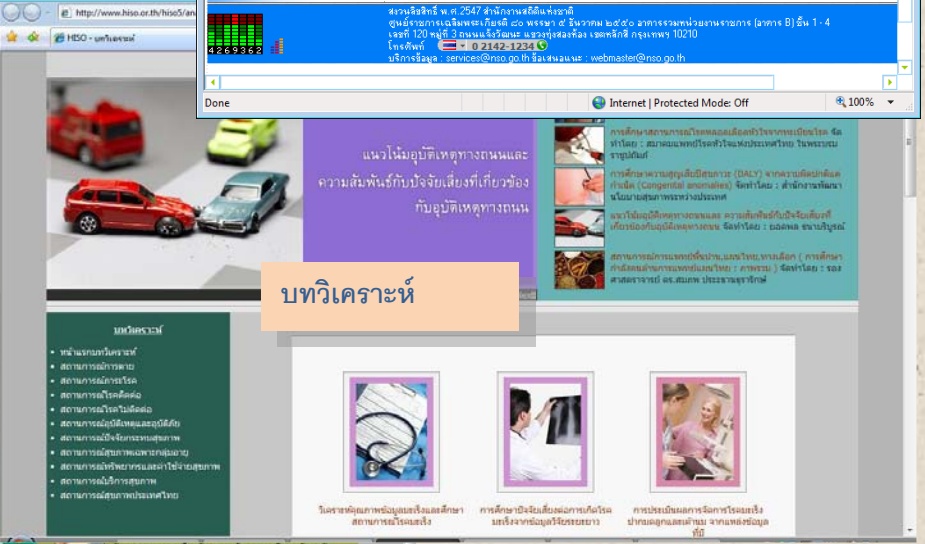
http://www.hiso.or.th/hiso5/an

HISO - บทวิเคราะห์

4269362

สงวนลิขสิทธิ์ พ.ศ.2547 สำนักงานสถิติแห่งชาติ
ศูนย์ราชการเฉลิมพระเกียรติ ๘๐ พรรษา ๕ ธันวาคม ๒๕๕๐ อาคารรวมหน่วยงานราชการ (อาคาร B) ชั้น 1 - 4
เลขที่ 120 หมู่ที่ 3 ถนนแจ้งวัฒนะ แขวงทุ่งสองห้อง เขตหลักสี่ กรุงเทพฯ 10210
โทรศัพท์ 0 2142-1234
บริการข้อมูล : services@nso.go.th ข้อเสนอแนะ : webmaster@nso.go.th

Done

Internet | Protected Mode: Off

100%

แนวโน้มอุบัติเหตุทางถนนและความสัมพันธ์กับปัจจัยเสี่ยงที่เกี่ยวข้องกับอุบัติเหตุทางถนน

การศึกษาสถานการณ์โรคหลอดเลือดหัวใจจากทะเบียนโรค จัดทำโดย : สมาคมแพทย์โรคหัวใจแห่งประเทศไทย ในพระบรมราชูปถัมภ์

การศึกษาความสูญเสียปีสุขภาวะ (DALY) จากความพิการแต่กำเนิด (Congenital anomalies) จัดทำโดย : สำนักงานพัฒนานโยบายสุขภาพระหว่างประเทศ

แนวโน้มอุบัติเหตุทางถนนและ ความสัมพันธ์กับปัจจัยเสี่ยงที่เกี่ยวข้องกับอุบัติเหตุทางถนน จัดทำโดย : ยอดพล ธนาบริบูรณ์

สถานการณ์การแพทย์พื้นบ้าน,แผนไทย,ทางเลือก ( การศึกษากำลังคนด้านการแพทย์แผนไทย : ภาพรวม ) จัดทำโดย : รองศาสตราจารย์ ดร.สมพร ประเสริฐสุจริตรักษ์

บทวิเคราะห์

บทวิเคราะห์
หน้าแรกบทวิเคราะห์
สถานการณ์การตาย
สถานการณ์การเกิด
สถานการณ์โรคติดต่อ
สถานการณ์โรคไม่ติดต่อ
สถานการณ์อุบัติเหตุและอุบัติภัย
สถานการณ์ปัจจัยทางสุขภาพ
สถานการณ์สุขภาพเฉพาะกลุ่มวัย
สถานการณ์ทรัพยากรและค่าใช้จ่ายสุขภาพ
สถานการณ์บริการสุขภาพ
สถานการณ์สุขภาพประเทศไทย

วิเคราะห์คุณภาพข้อมูลมะเร็งและศึกษาสถานการณ์โรคมะเร็ง

การศึกษาปัจจัยเสี่ยงต่อการเกิดโรคมะเร็งจากข้อมูลวิจัยระยะยาว

การประเมินผลการจัดการโรคมะเร็งปากมดลูกและเต้านม จากแหล่งข้อมูลที่มี